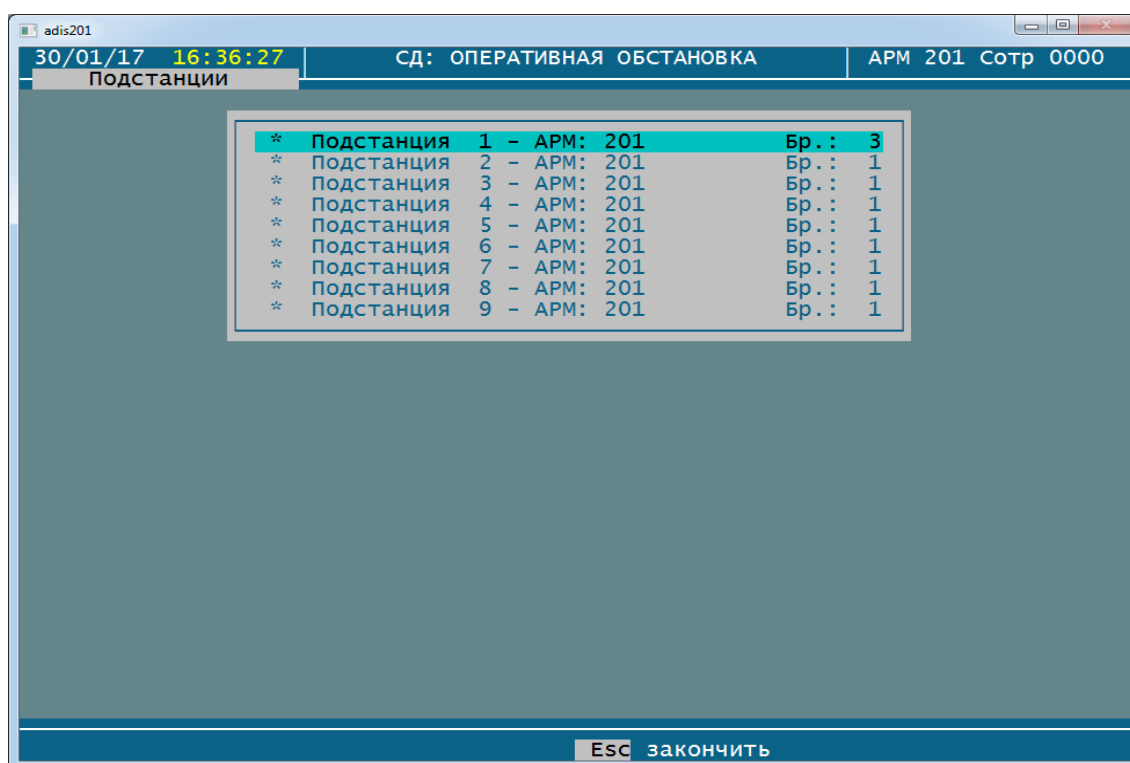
adis201

30/01/17 16:36:27 | СД: ОПЕРАТИВНАЯ ОБСТАНОВКА | АРМ 201 Сотр 0000

Подстанции

* Подстанция 1 – АРМ: 201 Бр.: 3
* Подстанция 2 – АРМ: 201 Бр.: 1
* Подстанция 3 – АРМ: 201 Бр.: 1
* Подстанция 4 – АРМ: 201 Бр.: 1
* Подстанция 5 – АРМ: 201 Бр.: 1
* Подстанция 6 – АРМ: 201 Бр.: 1
* Подстанция 7 – АРМ: 201 Бр.: 1
* Подстанция 8 – АРМ: 201 Бр.: 1
* Подстанция 9 – АРМ: 201 Бр.: 1

Esc закончить